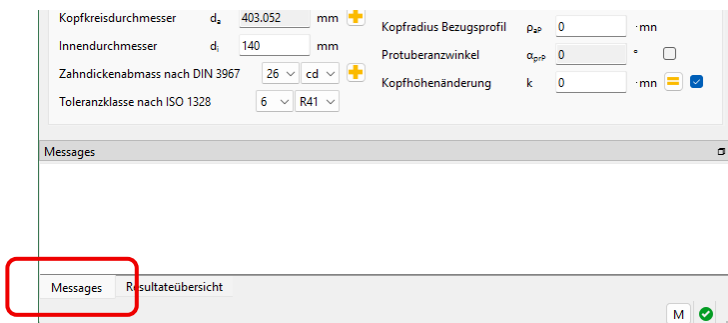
Kopfkreisdurchmesser $d_a$ 403.052 mm

Innendurchmesser $d_i$ 140 mm

Zahndickenabmass nach DIN 3967 26 cd

Toleranzklasse nach ISO 1328 6 R41

Kopfradius Bezugsprofil $\rho_{aP}$ 0 ·mn

Protuberanzwinkel $\alpha_{prP}$ 0 °

Kopfhöhenänderung k 0 ·mn

Messages

Messages Resultateübersicht

M